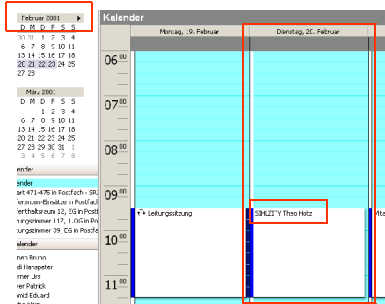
Februar 2001
D M D F S S
1 2 3 4
6 7 8 9 10 11
13 14 15 16 17 18
20 21 22 23 24 25
27 28

März 2001
D M D F S S
1 2 3 4
6 7 8 9 10 11
13 14 15 16 17 18
20 21 22 23 24 25
27 28 29 30 31

Kalender

lender
art 471-475 in Postfach - SR
Vertriebsleiter in Postfach
Verthaltseuren 12, IG in Postf
ungsleitsmer 39, IG in Postf

alender
en Bruno
di Hanspeter
mer Urs
er Patrick
mid Eduard

Kalender
Montag, 19. Februar
Dienstag, 20. Februar
06 00
07 00
08 00
09 00
10 00
11 00
Leitungssitzung
SIHLZI"Y Theo Hotz
Mte